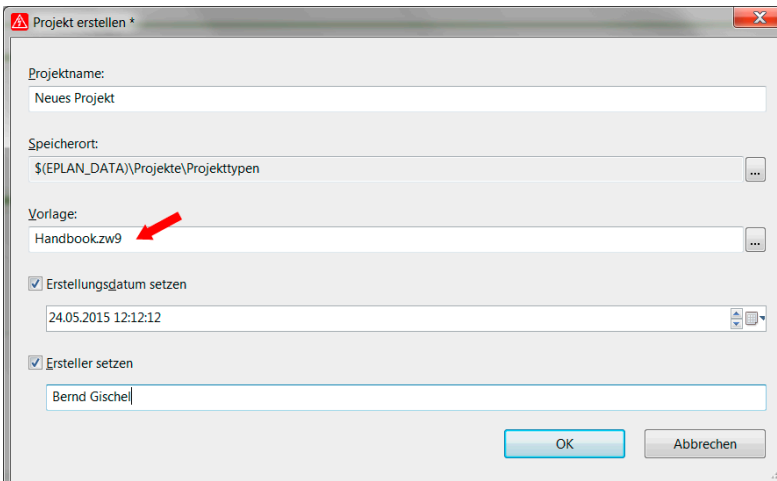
Projekt erstellen *

Projektname:

Neues Projekt

Speicherort:

$(EPLAN_DATA)\Projekte\Projekttypen

...

Vorlage:

Handbook.zw9

...

Erstellungsdatum setzen

24.05.2015 12:12:12

Ersteller setzen

Bernd Gischel

OK

Abbrechen